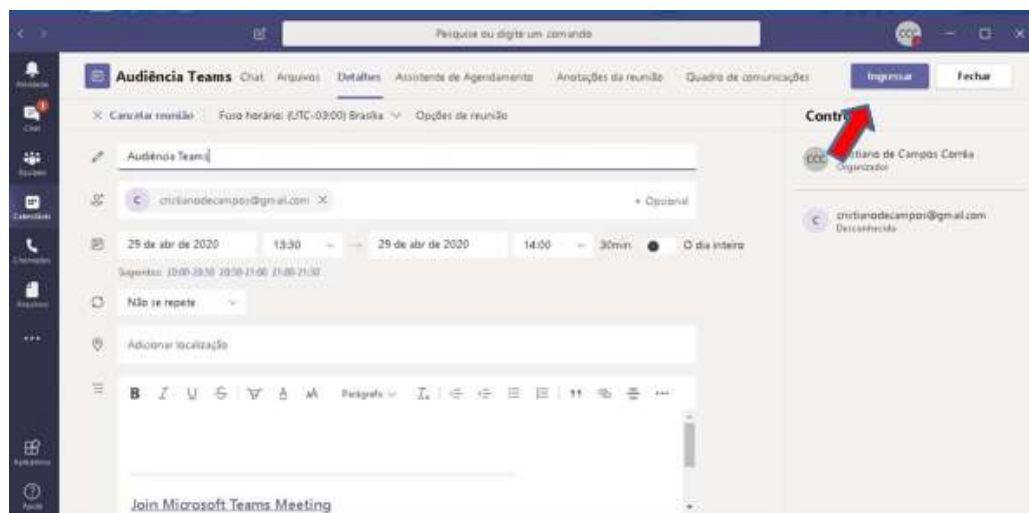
Pesquise ou digite um comando

CCC

Atividade

Chat

Equipes

Calendário

Chamadas

Arquivos

...

Aplicativos

Ajuda

Audiência Teams Chat Arquivos Detalhes Assistente de Agendamento Anotações da reunião Quadro de comunicações Ingressar Fechar

× Cancelar reunião Fuso horário: (UTC-03:00) Brasília Opções de reunião

Audiência Teams

C cristianodecampos@gmail.com × + Opcional

29 de abr de 2020 13:30 → 29 de abr de 2020 14:00 30min O dia inteiro

Sugestão: 20:00-20:30 20:30-21:00 21:00-21:30

Não se repete

Adicionar localização

B I U S Parágrafo

Join Microsoft Teams Meeting

Contr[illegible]

CCC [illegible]tiano de Campos Corrêa Organizador

C cristianodecampos@gmail.com Desconhecido